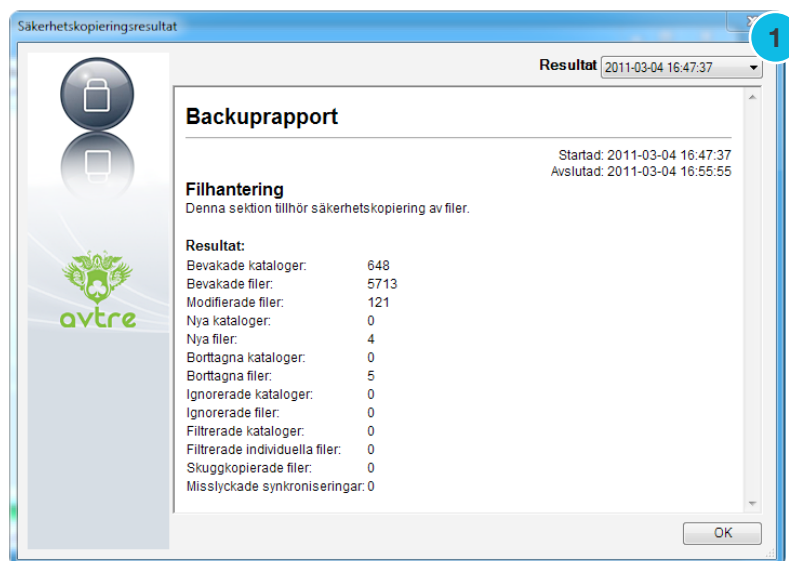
Säkerhetskopieringsresultat

1

Resultat 2011-03-04 16:47:37

Backuprapport

Startad: 2011-03-04 16:47:37
Avslutad: 2011-03-04 16:55:55

Filhantering
Denna sektion tillhör säkerhetskopiering av filer.

Resultat:

| | |
|---|---|
| Bevakade kataloger: | 648 |
| Bevakade filer: | 5713 |
| Modifierade filer: | 121 |
| Nya kataloger: | 0 |
| Nya filer: | 4 |
| Borttagna kataloger: | 0 |
| Borttagna filer: | 5 |
| Ignorerade kataloger: | 0 |
| Ignorerade filer: | 0 |
| Filtrerade kataloger: | 0 |
| Filtrerade individuella filer: | 0 |
| Skuggkopierade filer: | 0 |
| Misslyckade synkroniseringar: | 0 |

avtre

OK